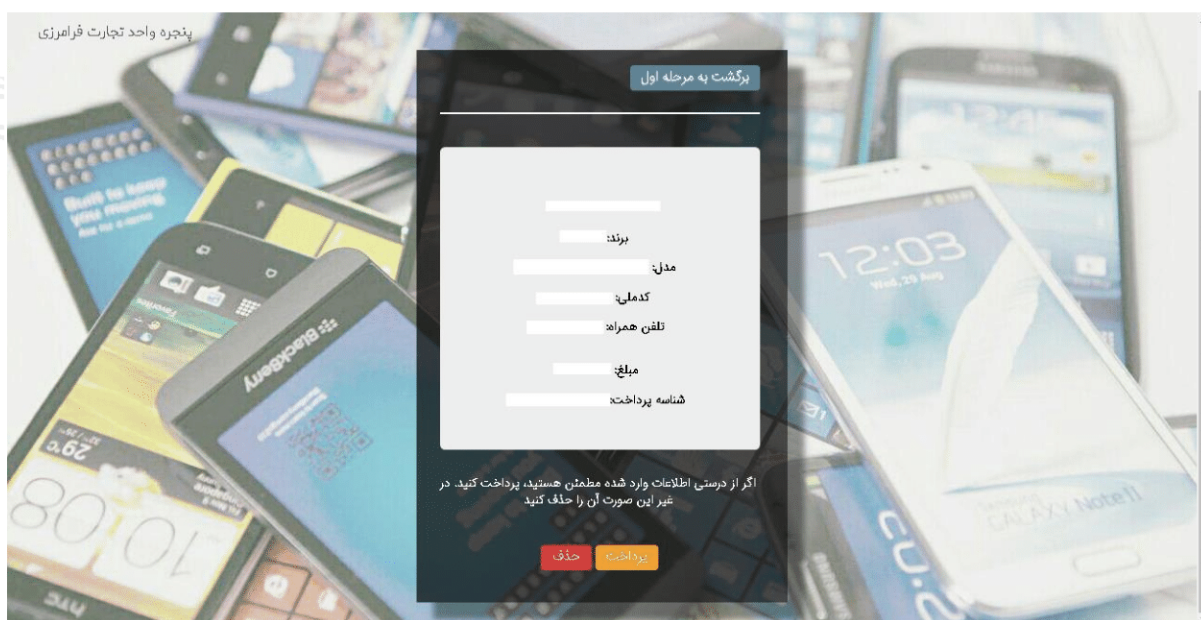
پنجره واحد تجارت فرامرزی

برگشت به مرحله اول

برند:
مدل:
کدملی:
تلفن همراه:
مبلغ:
شناسه پرداخت:

اگر از درستی اطلاعات وارد شده مطمئن هستید، پرداخت کنید. در غیر این صورت آن را حذف کنید

پرداخت حذف

Built to keep you moving

BlackBerry

29°c

10:08

12:03
Wed, 29 Aug

SAMSUNG GALAXY Note II